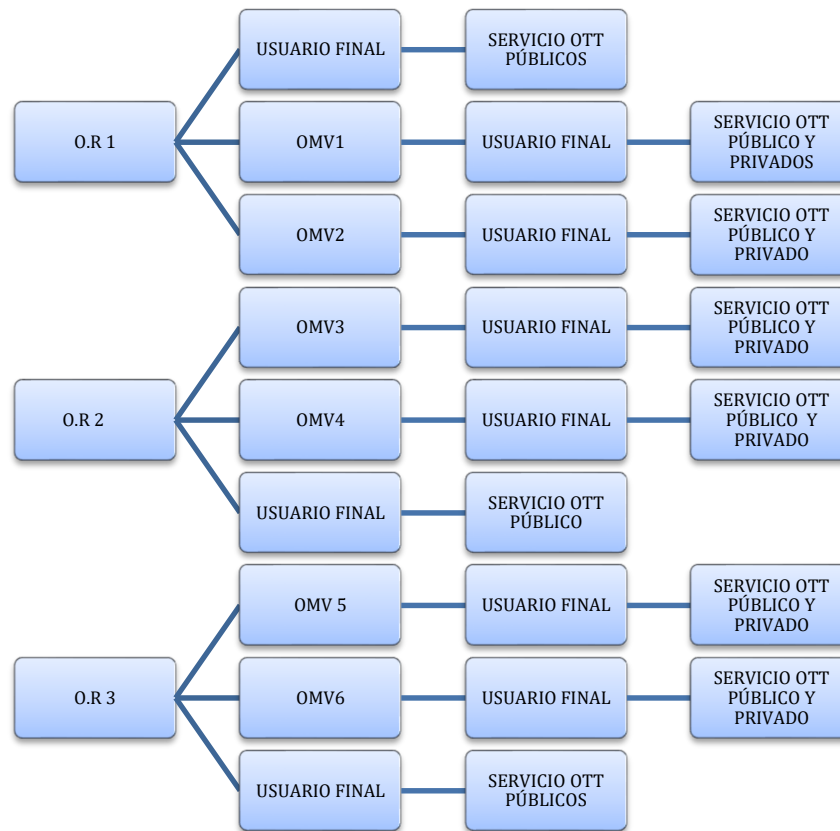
O.R 1

USUARIO FINAL

SERVICIO OTT PÚBLICOS

OMV1

USUARIO FINAL

SERVICIO OTT PÚBLICO Y PRIVADOS

OMV2

USUARIO FINAL

SERVICIO OTT PÚBLICO Y PRIVADO

O.R 2

OMV3

USUARIO FINAL

SERVICIO OTT PÚBLICO Y PRIVADO

OMV4

USUARIO FINAL

SERVICIO OTT PÚBLICO Y PRIVADO

USUARIO FINAL

SERVICIO OTT PÚBLICO

O.R 3

OMV 5

USUARIO FINAL

SERVICIO OTT PÚBLICO Y PRIVADO

OMV6

USUARIO FINAL

SERVICIO OTT PÚBLICO Y PRIVADO

USUARIO FINAL

SERVICIO OTT PÚBLICOS